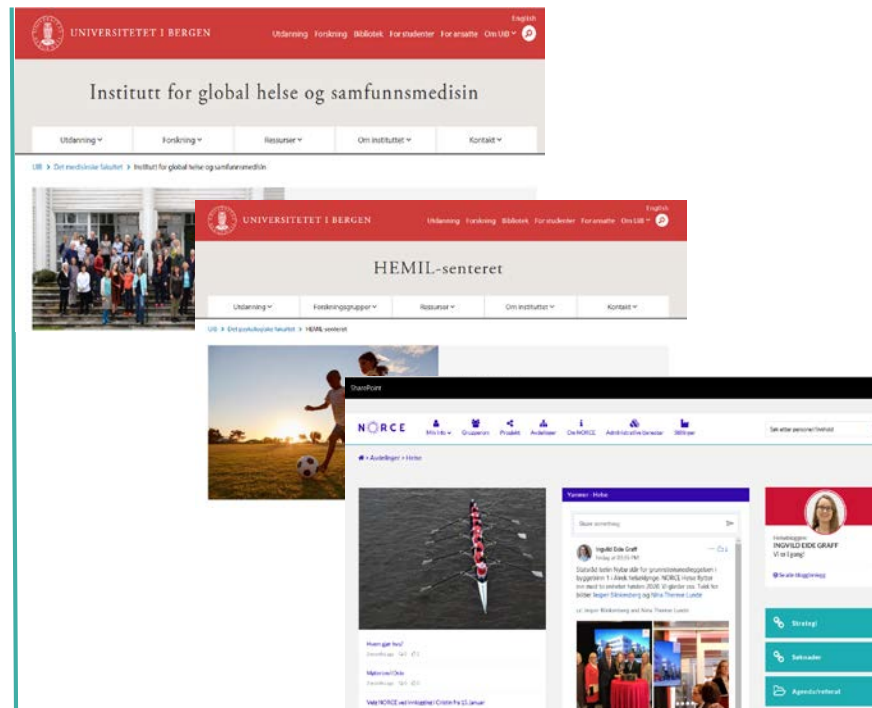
English

UNIVERSITETET I BERGEN

Utdanning Forskning Bibliotek For studenter For ansatte Om UiB

Institutt for global helse og samfunnsmedisin

Utdanning Forskning Ressurser Om instituttet Kontakt

UiB > Det medisinske fakultet > Institutt for global helse og samfunnsmedisin

English

UNIVERSITETET I BERGEN

Utdanning Forskning Bibliotek For studenter For ansatte Om UiB

HEMIL-senteret

Utdanning Forskningsgrupper Ressurser Om instituttet Kontakt

UiB > Det psykologiske fakultet > HEMIL-senteret

SharePoint

NORCE

Min Info Gruppesen Prosjekt Avdelinger Om NORCE Administrative tjenester Skiltinger

Søk etter personer/innhold

Avdelinger > Helse

Yammer - Helse

Share something

Ingvild Eide Graff

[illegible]

Hvem gjør hva?

Møterom i Oslo

Velg NORCE ved innlogging i Cristin fra 15. januar

INGVILD EIDE GRAFF

Se alle blogginnlegg

Strategi

Søknader

Agenda/referat